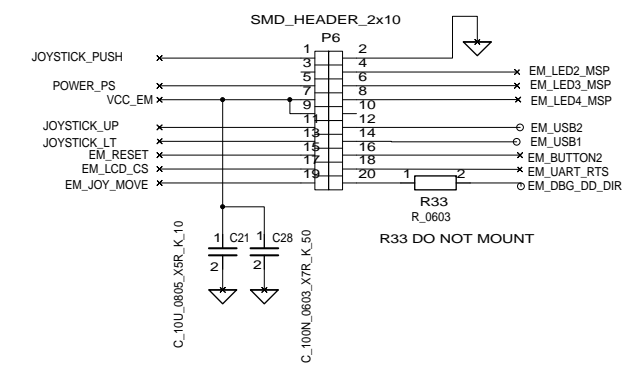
SMD_HEADER_2x10

P6

JOYSTICK_PUSH
POWER_PS
VCC_EM
JOYSTICK_UP
JOYSTICK_LT
EM_RESET
EM_LCD_CS
EM_JOY_MOVE

1 2
3 4
5 6
7 8
9 10
11 12
13 14
15 16
17 18
19 20

EM_LED2_MSP
EM_LED3_MSP
EM_LED4_MSP
EM_USB2
EM_USB1
EM_BUTTON2
EM_UART_RTS
EM_DBG_DD_DIR

1 2
R33
R_0603

R33 DO NOT MOUNT

1 C21
2
1 C28
2

C_10U_0805_X5R_K_10
C_100N_0603_X7R_K_50